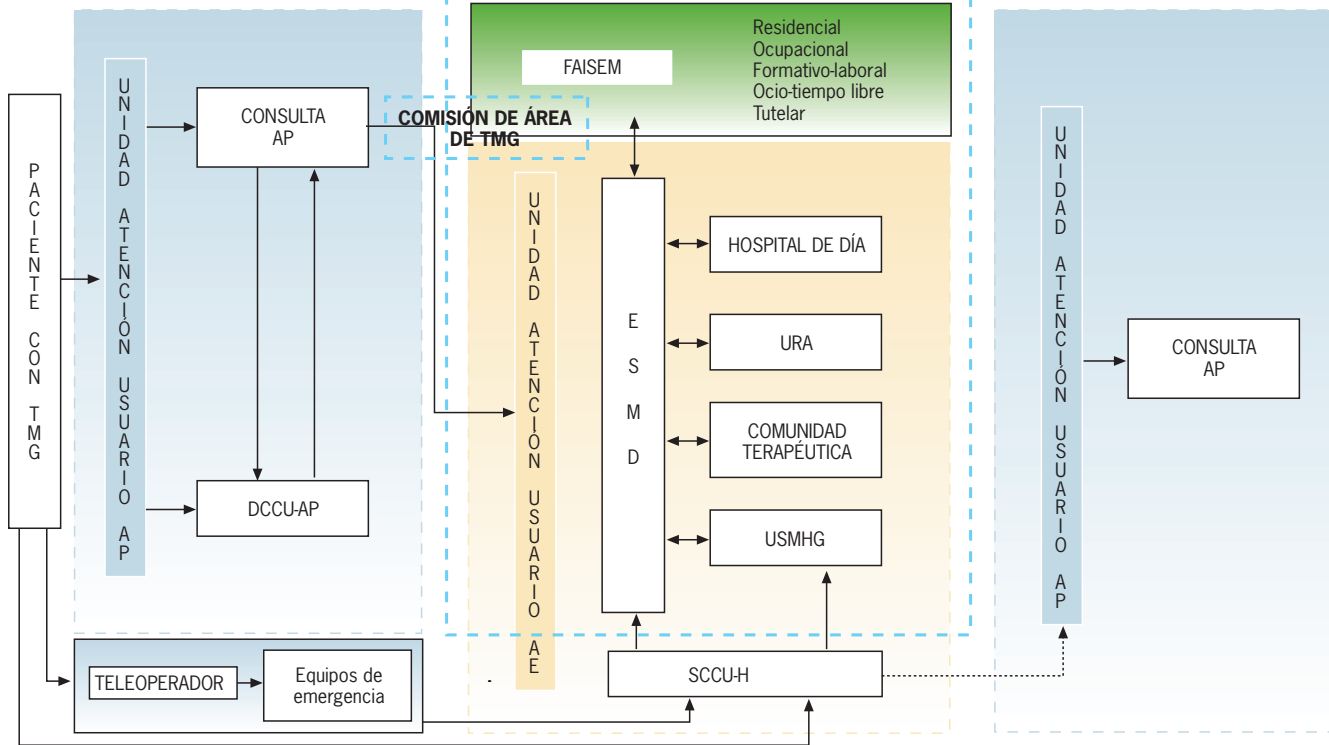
PACIENTE CON TMG

UNIDAD ATENCIÓN USUARIO AP

CONSULTA AP

COMISIÓN DE ÁREA DE TMG

DCCU-AP

FAISEM

Residencial
Ocupacional
Formativo-laboral
Ocio-tiempo libre
Tutelar

UNIDAD ATENCIÓN USUARIO AE

ESMD

HOSPITAL DE DÍA

URA

COMUNIDAD TERAPÉUTICA

USMHG

UNIDAD ATENCIÓN USUARIO AP

CONSULTA AP

TELEOPERADOR

Equipos de emergencia

SCCU-H